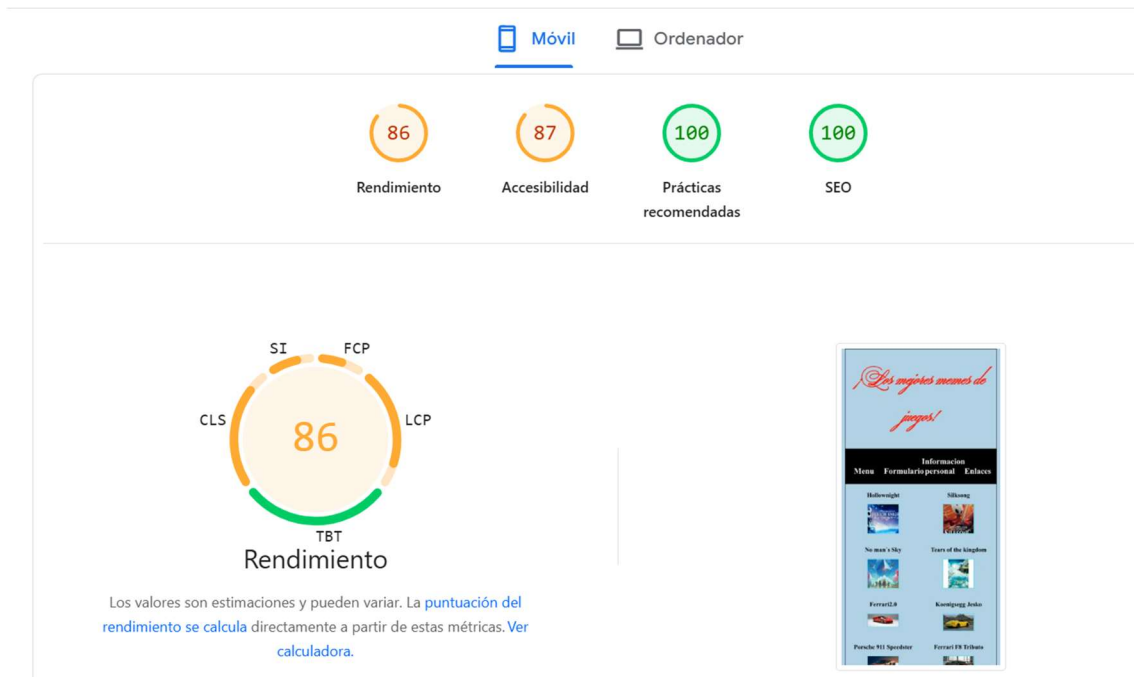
Móvil Ordenador

86
Rendimiento

87
Accesibilidad

100
Prácticas recomendadas

100
SEO

SI FCP
CLS 86 LCP
TBT
Rendimiento

Los valores son estimaciones y pueden variar. La puntuación del rendimiento se calcula directamente a partir de estas métricas. Ver calculadora.

¡Los mejores memes de juegos!

Menu Formulario Informacion personal Enlaces

Hollownight Silksong
No man´s Sky Tears of the kingdom
Ferrari2.0 Koenigsegg Jesko
Porsche 911 Speedster Ferrari F8 Tributo